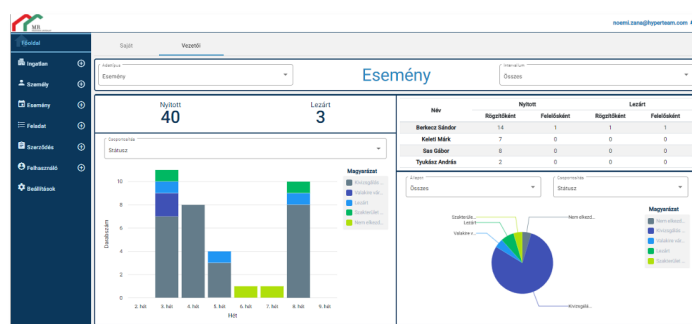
MR

noemi.zana@hyperteam.com

Főoldal

Ingatlan

Személy

Esemény

Feladat

Szerződés

Felhasználó

Beállítások

Saját

Vezetői

Adattípus
Esemény

Esemény

Intervallum
Összes

Nyitott
40

Lezárt
3

Csoportosítás
Státusz

Darabszám

10
8
6
4
2
0

2. hét
3. hét
4. hét
5. hét
6. hét
7. hét
8. hét
9. hét

Hét

Magyarázat
Érvényesítő...
Valakire vár...
Lezárt
Szakemberr...
Nem elkezd...

| Név | Nyitott Rögzítőként | Nyitott Felelősként | Lezárt Rögzítőként | Lezárt Felelősként |
|---|---|---|---|---|
| Berkecz Sándor | 14 | 1 | 1 | 1 |
| Keleti Márk | 7 | 0 | 0 | 0 |
| Sas Gábor | 6 | 0 | 0 | 0 |
| Tyukász András | 2 | 0 | 0 | 0 |

Állapot
Összes

Csoportosítás
Státusz

Szakembe...
Lezárt
Valakire v...
Nem elkezd...
Érvényesítő...

Magyarázat
Nem elkezd...
Érvényesítő...
Valakire vár...
Lezárt
Szakemberr...